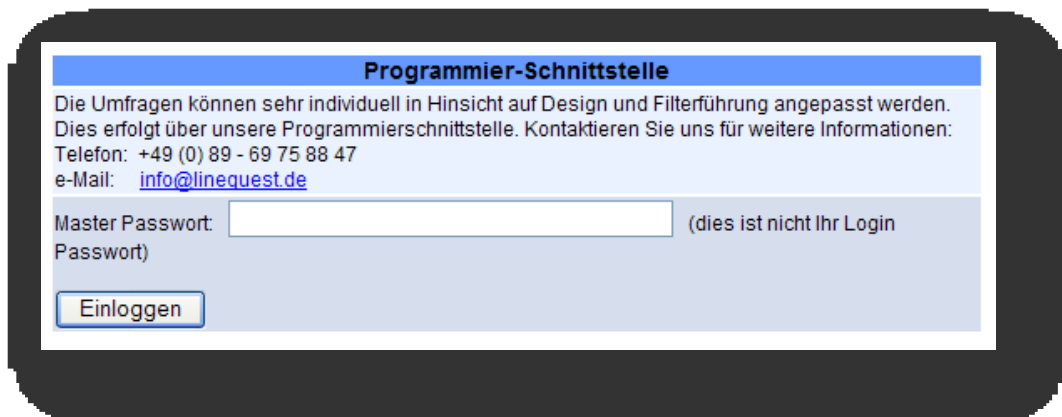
Programmier-Schnittstelle

Die Umfragen können sehr individuell in Hinsicht auf Design und Filterführung angepasst werden. Dies erfolgt über unsere Programmierschnittstelle. Kontaktieren Sie uns für weitere Informationen:
Telefon: +49 (0) 89 - 69 75 88 47
e-Mail: info@linequest.de

Master Passwort: (dies ist nicht Ihr Login Passwort)

Einloggen